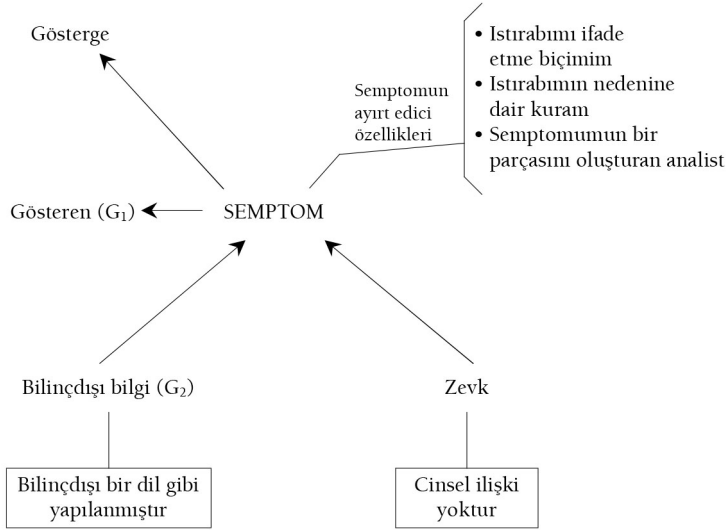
Gösterge

Semptomun ayırt edici özellikleri

• Istırabımı ifade etme biçimim
• Istırabımın nedenine dair kuram
• Semptomumun bir parçasını oluşturan analist

Gösteren ($G_1$)

SEMPTOM

Bilinçdışı bilgi ($G_2$)

Zevk

Bilinçdışı bir dil gibi yapılanmıştır

Cinsel ilişki yoktur